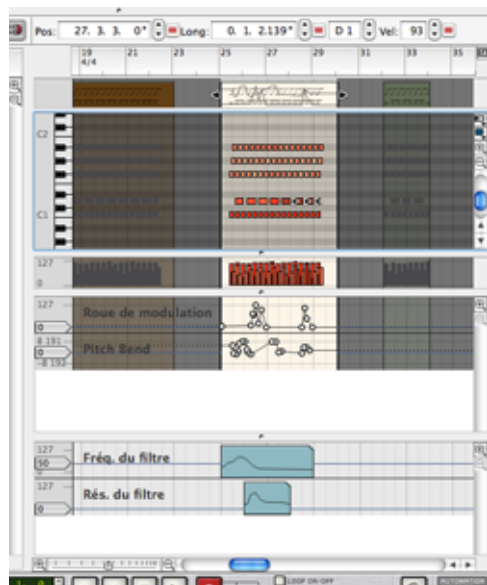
Pos: 27. 3. 3. 0* Long: 0. 1. 2.139* D 1 Vel: 93

19
4/4
21
23
25
27
29
31
33
35

C2

C1

127
0

127
0
Roue de modulation
8 191
Pitch Bend
-8 192

127
50
Fréq. du filtre
127
0
Rés. du filtre

LOOP ON/OFF
AUTOMATION